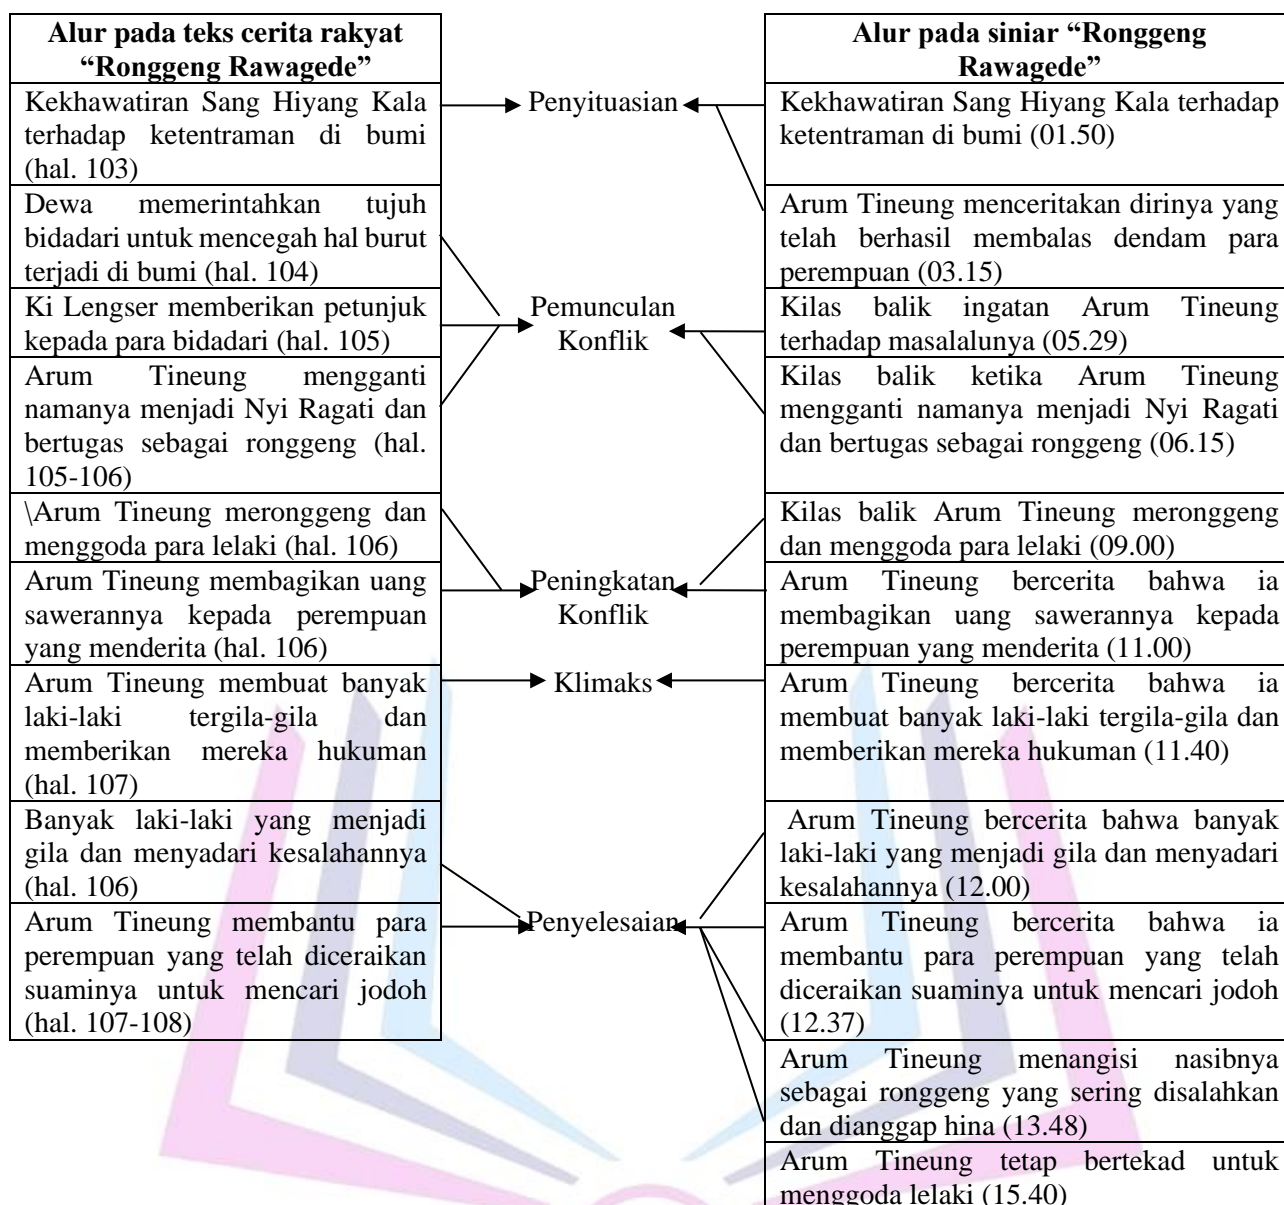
| Alur pada teks cerita rakyat "Ronggeng Rawagede" |
|---|
| Kekhawatiran Sang Hiyang Kala terhadap ketentraman di bumi (hal. 103) |
| Dewa memerintahkan tujuh bidadari untuk mencegah hal burut terjadi di bumi (hal. 104) |
| Ki Lengser memberikan petunjuk kepada para bidadari (hal. 105) |
| Arum Tineung mengganti namanya menjadi Nyi Ragati dan bertugas sebagai ronggeng (hal. 105-106) |
| \Arum Tineung meronggeng dan menggoda para lelaki (hal. 106) |
| Arum Tineung membagikan uang sawerannya kepada perempuan yang menderita (hal. 106) |
| Arum Tineung membuat banyak laki-laki tergila-gila dan memberikan mereka hukuman (hal. 107) |
| Banyak laki-laki yang menjadi gila dan menyadari kesalahannya (hal. 106) |
| Arum Tineung membantu para perempuan yang telah diceraikan suaminya untuk mencari jodoh (hal. 107-108) |

Penyituasian

Pemunculan Konflik

Peningkatan Konflik

Klimaks

Penyelesaian

| Alur pada siniar "Ronggeng Rawagede" |
|---|
| Kekhawatiran Sang Hiyang Kala terhadap ketentraman di bumi (01.50) |
| Arum Tineung menceritakan dirinya yang telah berhasil membalas dendam para perempuan (03.15) |
| Kilas balik ingatan Arum Tineung terhadap masalalunya (05.29) |
| Kilas balik ketika Arum Tineung mengganti namanya menjadi Nyi Ragati dan bertugas sebagai ronggeng (06.15) |
| Kilas balik Arum Tineung meronggeng dan menggoda para lelaki (09.00) |
| Arum Tineung bercerita bahwa ia membagikan uang sawerannya kepada perempuan yang menderita (11.00) |
| Arum Tineung bercerita bahwa ia membuat banyak laki-laki tergila-gila dan memberikan mereka hukuman (11.40) |
| Arum Tineung bercerita bahwa banyak laki-laki yang menjadi gila dan menyadari kesalahannya (12.00) |
| Arum Tineung bercerita bahwa ia membantu para perempuan yang telah diceraikan suaminya untuk mencari jodoh (12.37) |
| Arum Tineung menangisi nasibnya sebagai ronggeng yang sering disalahkan dan dianggap hina (13.48) |
| Arum Tineung tetap bertekad untuk menggoda lelaki (15.40) |